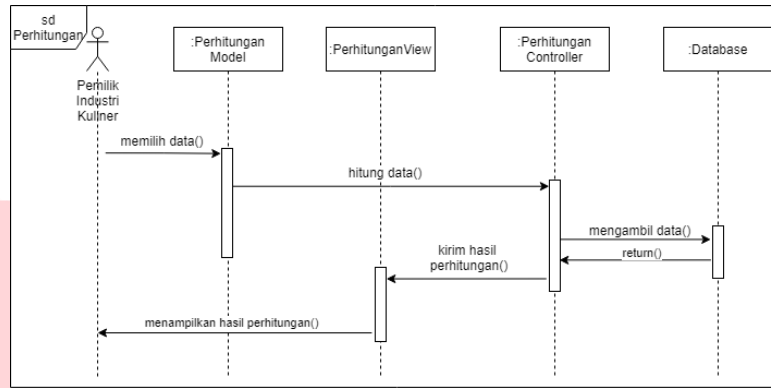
sd Perhitungan

Pemilik Industri Kuliner

:Perhitungan Model

:PerhitunganView

:Perhitungan Controller

:Database

memilih data()

hitung data()

mengambil data()

return()

kirim hasil perhitungan()

menampilkan hasil perhitungan()